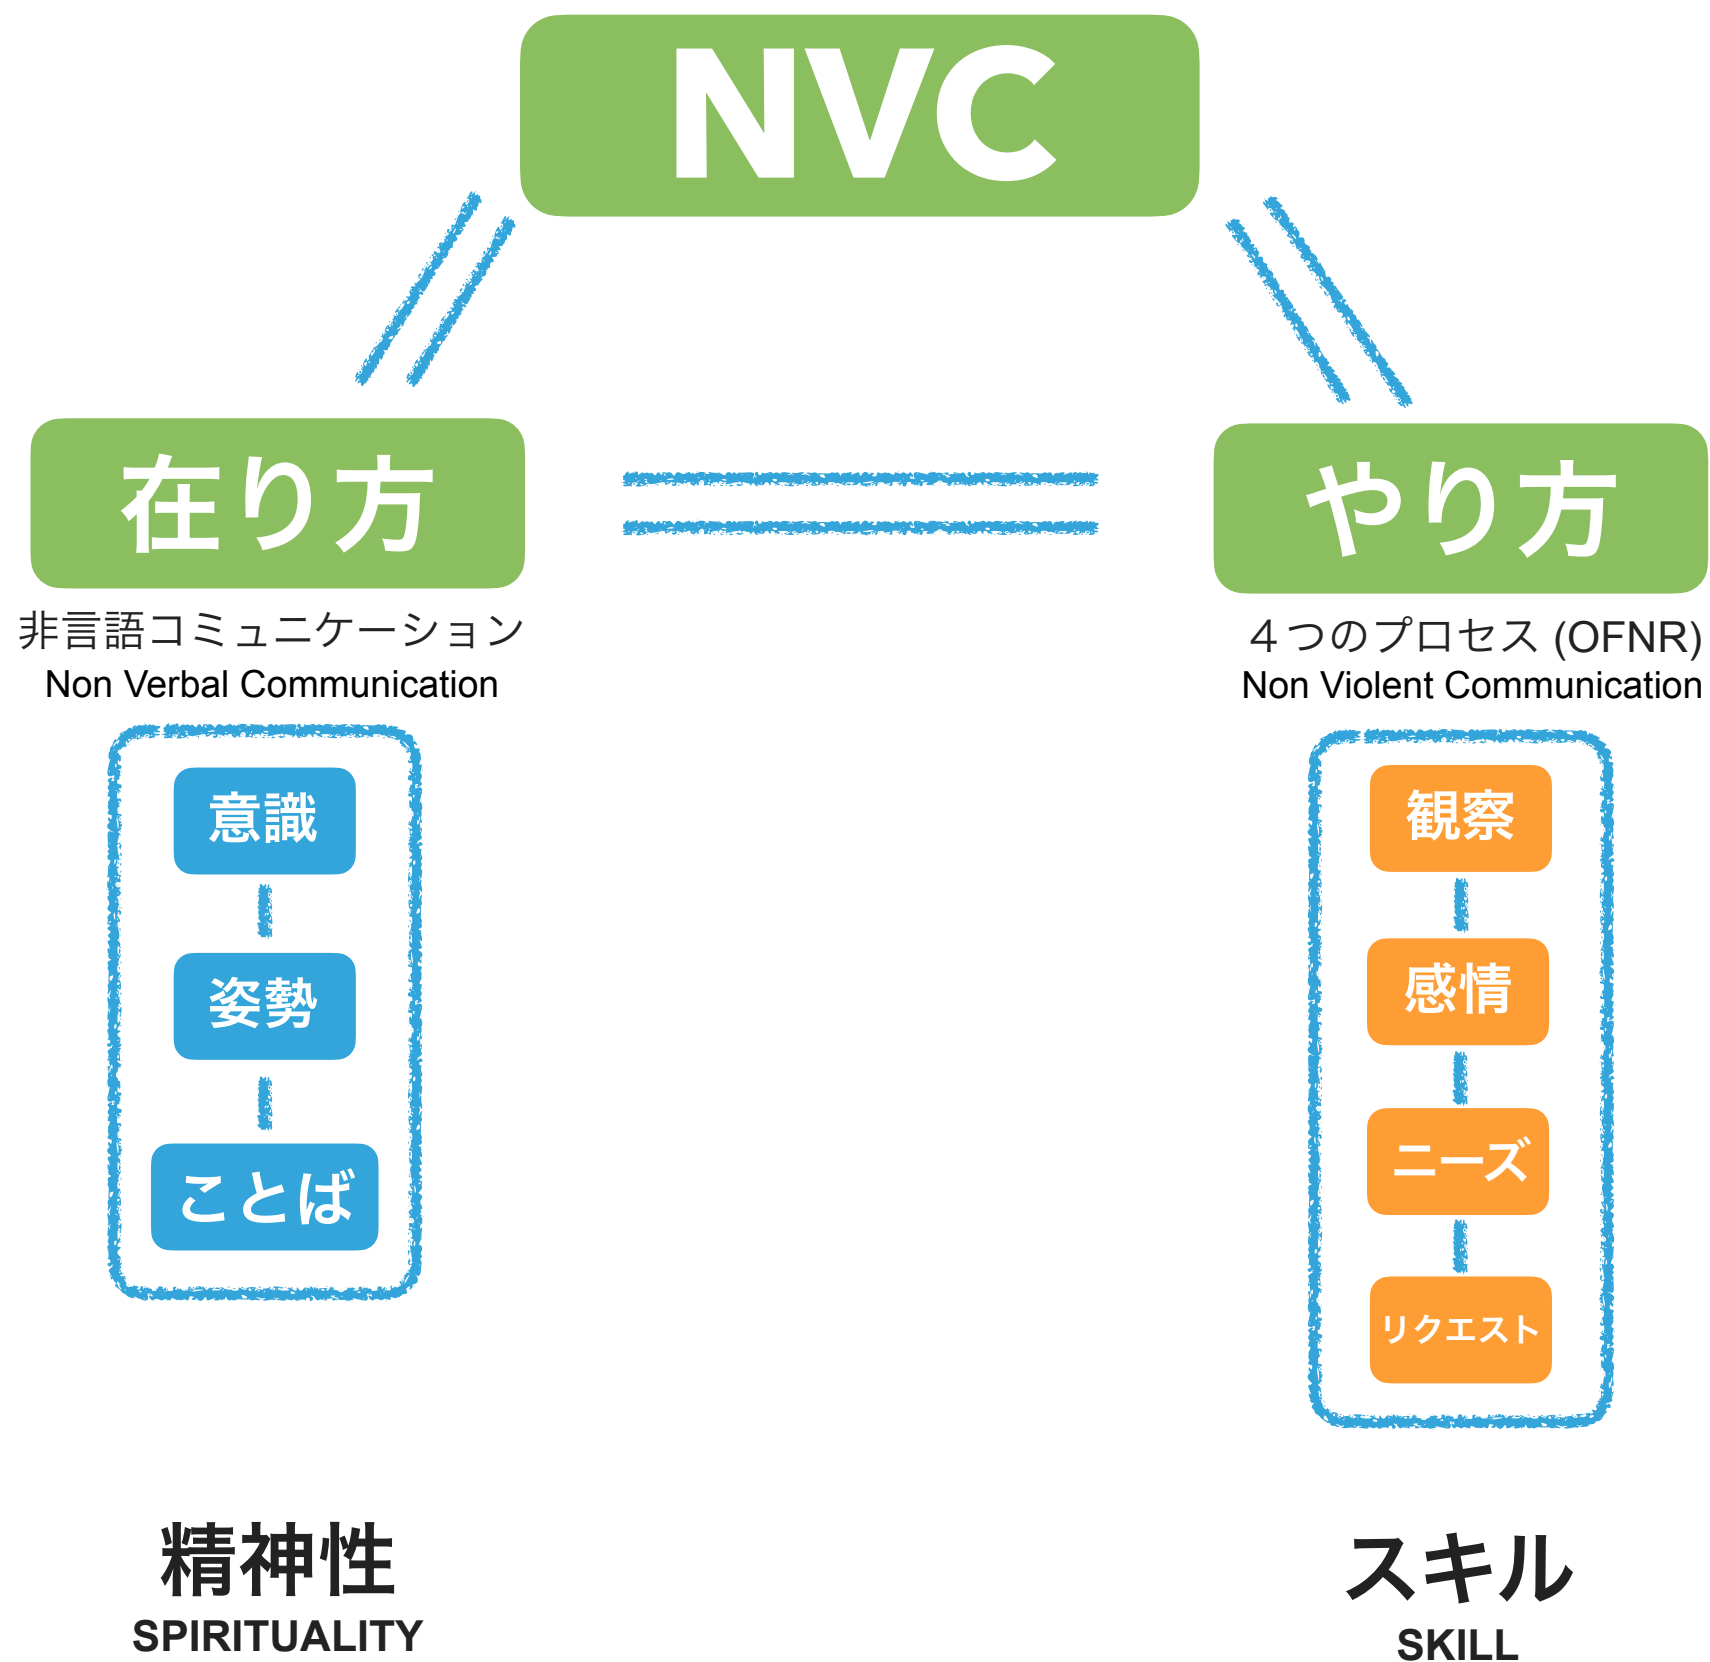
NVC

在り方

非言語コミュニケーション
Non Verbal Communication

意識

姿勢

ことば

精神性
SPIRITUALITY

やり方

４つのプロセス (OFNR)
Non Violent Communication

観察

感情

ニーズ

リクエスト

スキル
SKILL